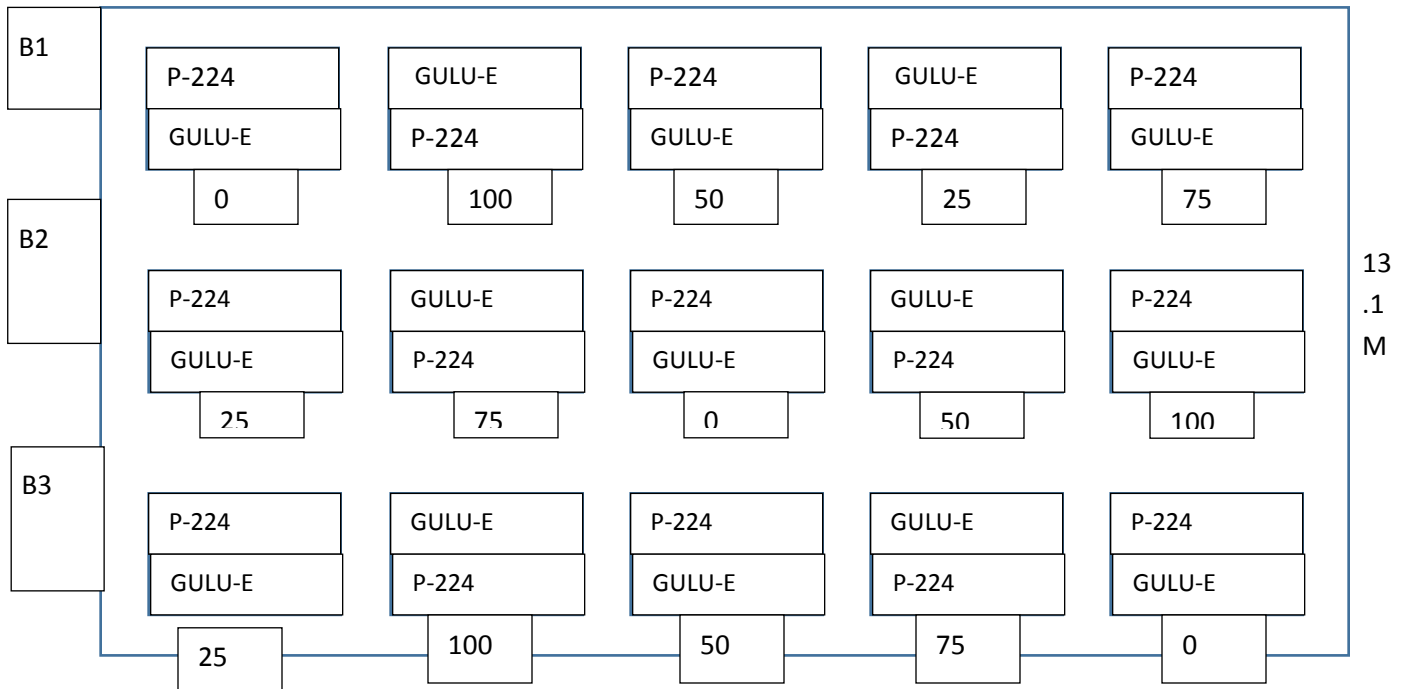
B1

P-224
GULU-E
0

GULU-E
P-224
100

P-224
GULU-E
50

GULU-E
P-224
25

P-224
GULU-E
75

B2

P-224
GULU-E
25

GULU-E
P-224
75

P-224
GULU-E
0

GULU-E
P-224
50

P-224
GULU-E
100

13
.1
M

B3

P-224
GULU-E
25

GULU-E
P-224
100

P-224
GULU-E
50

GULU-E
P-224
75

P-224
GULU-E
0